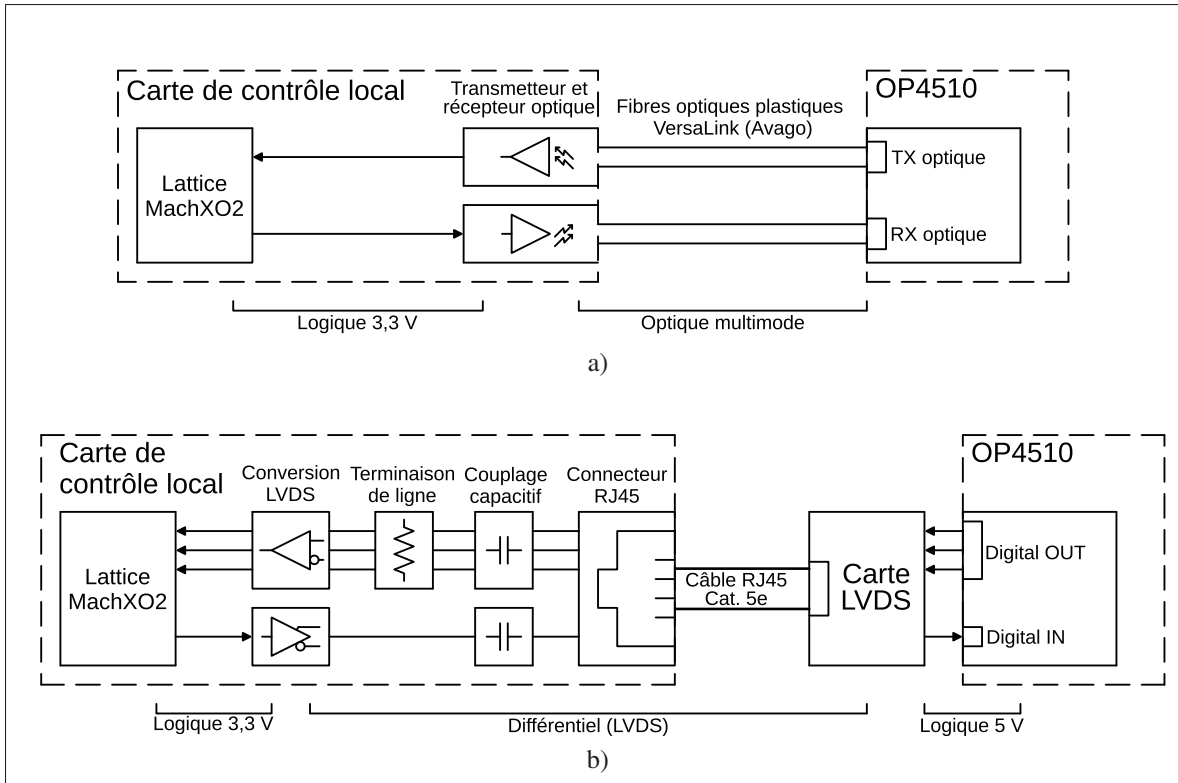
Carte de contrôle local

Transmetteur et récepteur optique

Fibres optiques plastiques VersaLink (Avago)

OP4510

Lattice MachXO2

TX optique

RX optique

Logique 3,3 V

Optique multimode

a)

Carte de contrôle local

Conversion LVDS

Terminaison de ligne

Couplage capacitif

Connecteur RJ45

OP4510

Lattice MachXO2

Câble RJ45 Cat. 5e

Carte LVDS

Digital OUT

Digital IN

Logique 3,3 V

Différentiel (LVDS)

Logique 5 V

b)